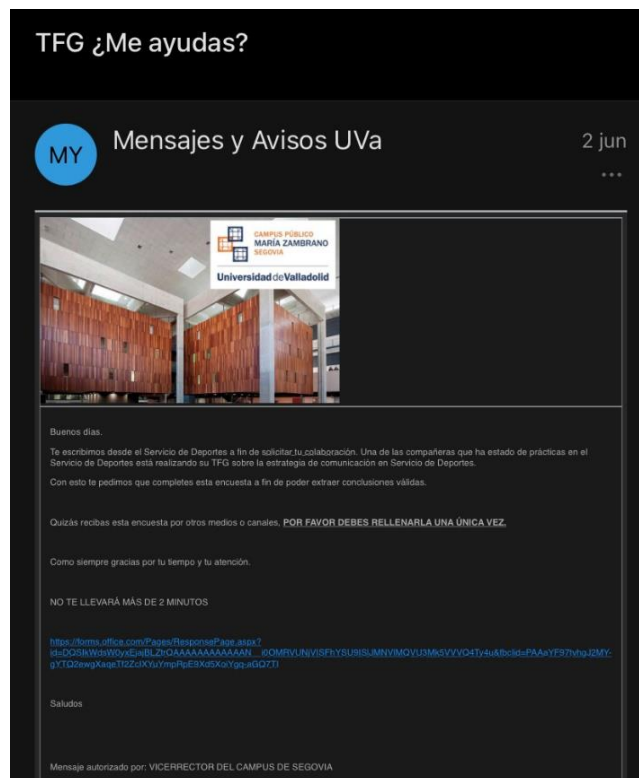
TFG ¿Me ayudas?

MY

Mensajes y Avisos UVa

2 jun

...

CAMPUS PÚBLICO
MARÍA ZAMBRANO
SEGOVIA

UniversidaddeValladolid

Buenos días.

Te escribimos desde el Servicio de Deportes a fin de solicitar tu colaboración. Una de las compañeras que ha estado de prácticas en el Servicio de Deportes está realizando su TFG sobre la estrategia de comunicación en Servicio de Deportes.

Con esto te pedimos que completes esta encuesta a fin de poder extraer conclusiones válidas.

Quizás recibas esta encuesta por otros medios o canales. POR FAVOR DEBES RELLENARLA UNA ÚNICA VEZ.

Como siempre gracias por tu tiempo y tu atención.

NO TE LLEVARÁ MÁS DE 2 MINUTOS

https://forms.office.com/Pages/ResponsePage.aspx?id=DQSIkWdsW0yxEjajBLZtrQAAAAAAAAAAAAN__i0OMRVUNjVISFhYSU9ISUJMNVlMQVU3Mk5VVVQ4Ty4u&fbclid=PAAaYF97tvhqJ2MY-gYTD2ewgXaqeTf2ZclXYuYmpRpE9Xd5XqiYgq-aGQ7TI

Saludos

Mensaje autorizado por: VICERRECTOR DEL CAMPUS DE SEGOVIA